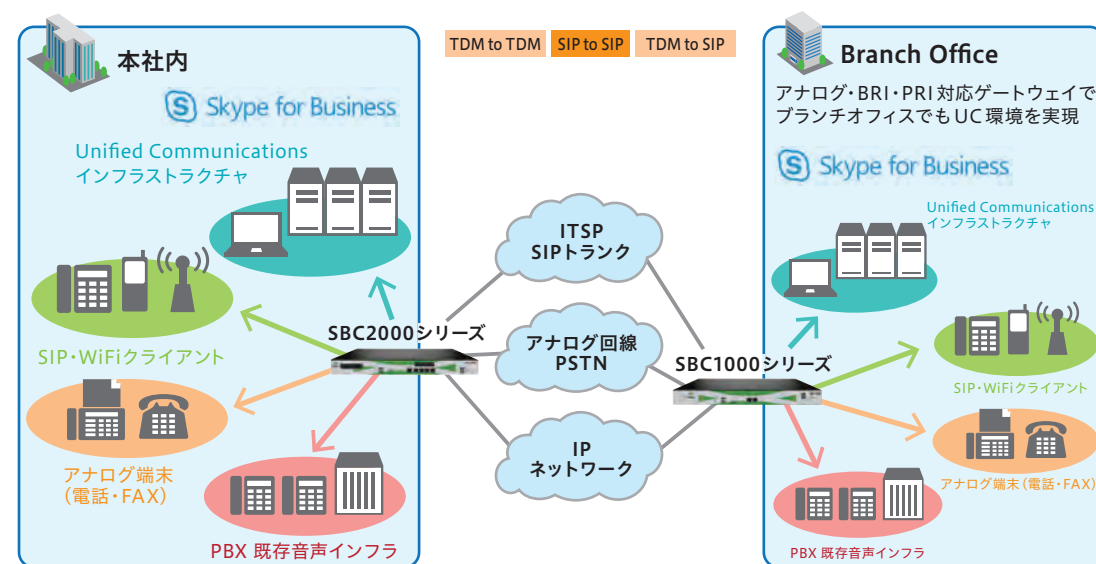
本社内

Skype for Business

Unified Communications
インフラストラクチャ

SIP・WiFiクライアント

アナログ端末
（電話・FAX）

PBX 既存音声インフラ

SBC2000シリーズ

TDM to TDM SIP to SIP TDM to SIP

ITSP
SIPトランク

アナログ回線
PSTN

IP
ネットワーク

SBC1000シリーズ

Branch Office

アナログ・BRI・PRI対応ゲートウェイで
ブランチオフィスでもUC環境を実現

Skype for Business

Unified Communications
インフラストラクチャ

SIP・WiFiクライアント

アナログ端末（電話・FAX）

PBX 既存音声インフラ